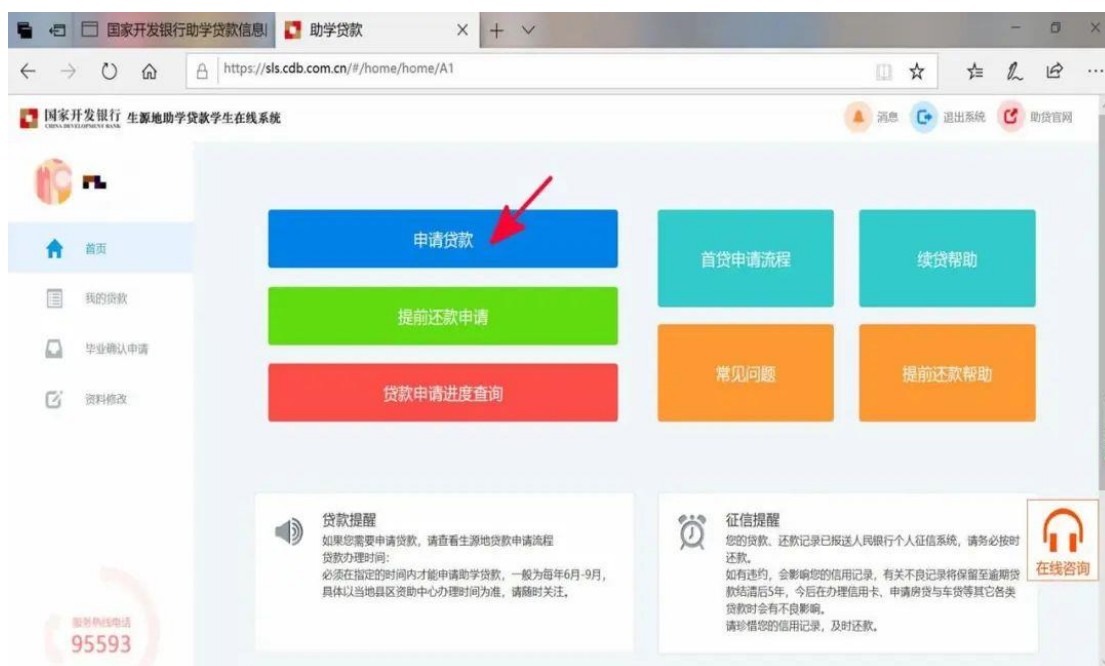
国家开发银行助学贷款信息 助学贷款

https://sls.cdb.com.cn/#/home/home/A1

国家开发银行 CHINA DEVELOPMENT BANK 生源地助学贷款学生在线系统

消息 退出系统 助贷官网

首页

我的贷款

毕业确认申请

资料修改

申请贷款

提前还款申请

贷款申请进度查询

首贷申请流程

续贷帮助

常见问题

提前还款帮助

贷款提醒
如果您需要申请贷款，请查看生源地贷款申请流程
贷款办理时间：
必须在指定的时间内才能申请助学贷款，一般为每年6月-9月，具体以当地县区资助中心办理时间为准，请随时关注。

征信提醒
您的贷款、还款记录已报送人民银行个人征信系统，请务必按时还款。
如有违约，会影响您的信用记录，有关不良记录将保留至逾期贷款结清后5年，今后在办理信用卡、申请房贷与车贷等其它各类贷款时会有不良影响。
请珍惜您的信用记录，及时还款。

在线咨询

服务热线电话
95593